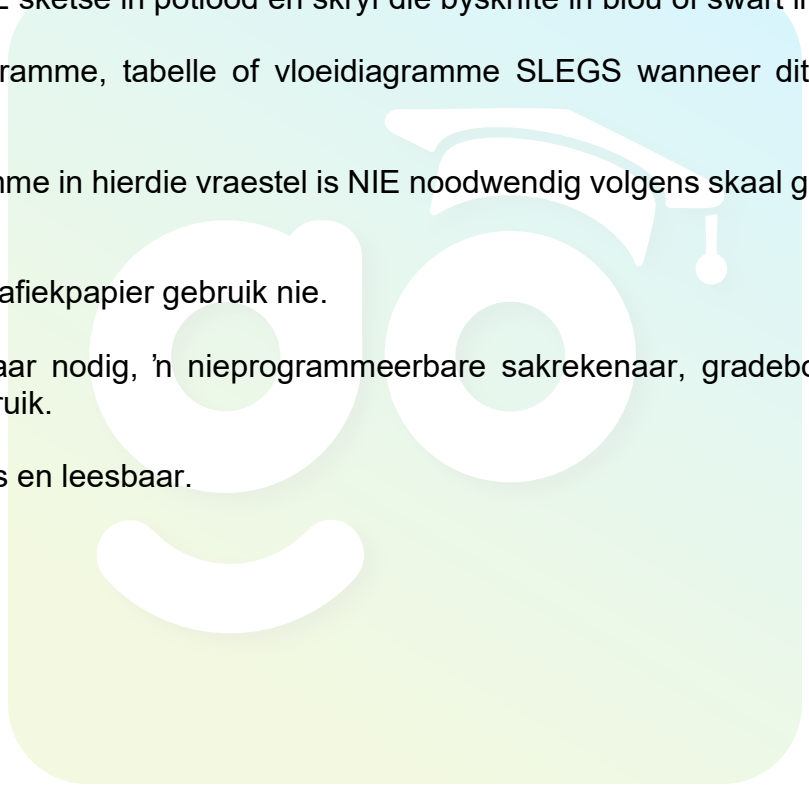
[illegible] sketse in potlood en skryf die byskrifte in blou of swart i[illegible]

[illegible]ramme, tabelle of vloeidiagramme SLEGS wanneer dit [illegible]

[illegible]mme in hierdie vraestel is NIE noodwendig volgens skaal g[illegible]

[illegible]afiekpapier gebruik nie.

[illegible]aar nodig, 'n nieprogrammeerbare sakrekenaar, gradebo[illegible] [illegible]ruik.

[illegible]s en leesbaar.